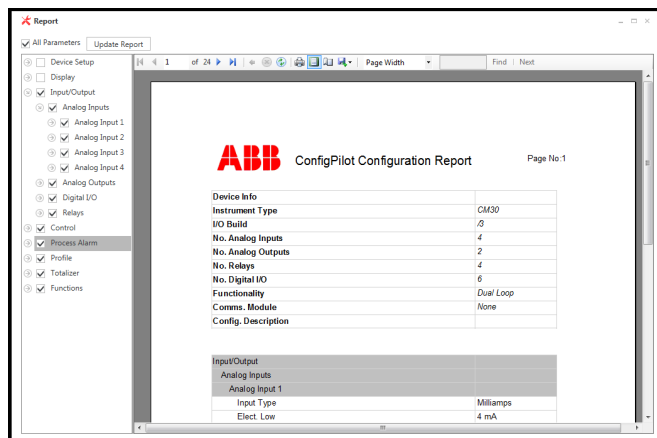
Report

All Parameters Update Report

Device Setup
Display
Input/Output
Analog Inputs
Analog Input 1
Analog Input 2
Analog Input 3
Analog Input 4
Analog Outputs
Digital I/O
Relays
Control
Process Alarm
Profile
Totalizer
Functions

1 of 24 Page Width Find | Next

ABB ConfigPilot Configuration Report Page No:1

| Device Info | |
|---|---|
| Instrument Type | CM30 |
| I/O Build | /3 |
| No. Analog Inputs | 4 |
| No. Analog Outputs | 2 |
| No. Relays | 4 |
| No. Digital I/O | 6 |
| Functionality | Dual Loop |
| Comms. Module | None |
| Config. Description | |

| Input/Output | |
|---|---|
| Analog Inputs | |
| Analog Input 1 | |
| Input Type | Milliamps |
| Elect. Low | 4 mA |